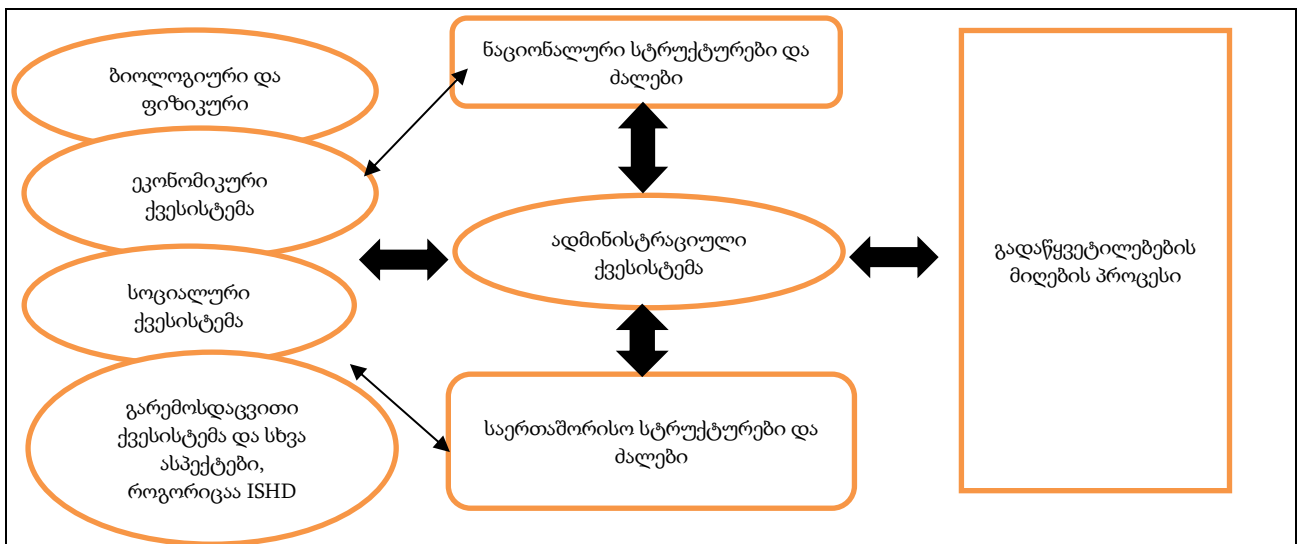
ბიოლოგიური და ფიზიკური

ეკონომიკური ქვესისტემა

სოციალური ქვესისტემა

გარემოსდაცვითი ქვესისტემა და სხვა ასპექტები, როგორიცაა ISHD

ნაციონალური სტრუქტურები და ძალები

ადმინისტრაციული ქვესისტემა

საერთაშორისო სტრუქტურები და ძალები

გადაწყვეტილებების მიღების პროცესი